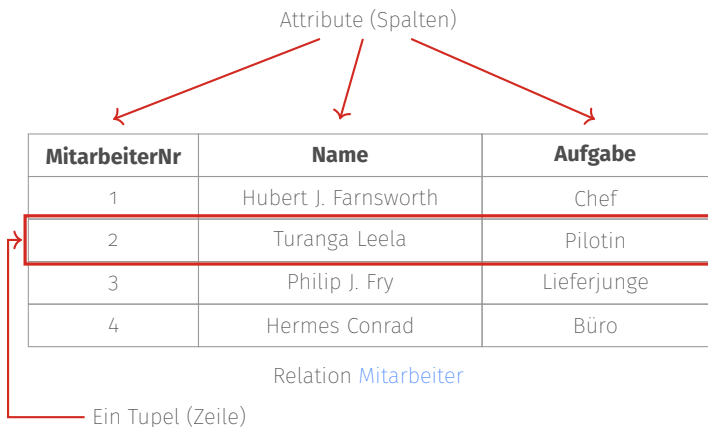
Attribute (Spalten)

| MitarbeiterNr | Name | Aufgabe |
|---|---|---|
| 1 | Hubert J. Farnsworth | Chef |
| 2 | Turanga Leela | Pilotin |
| 3 | Philip J. Fry | Lieferjunge |
| 4 | Hermes Conrad | Büro |

Relation Mitarbeiter

Ein Tupel (Zeile)